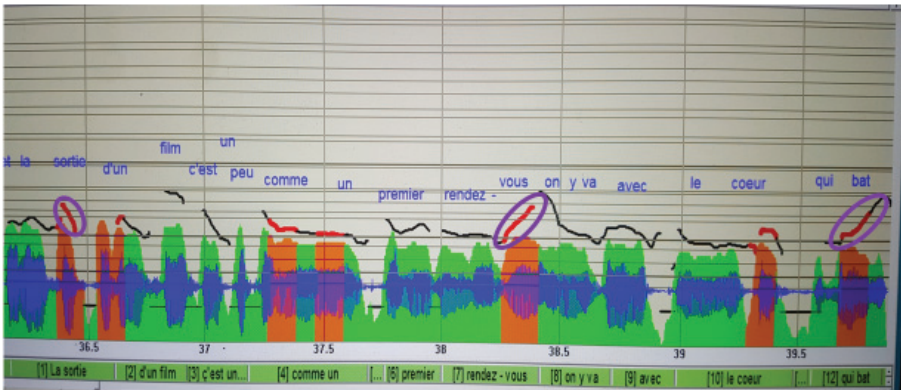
et la sortie d'un film c'est un peu comme un premier rendez - vous on y va avec le coeur qui bat

36.5 37 37.5 38 38.5 39 39.5

[1] La sortie | [2] d'un film | [3] c'est un... | [4] comme un | [... | [6] premier | [7] rendez - vous | [8] on y va | [9] avec | [10] le coeur | [... | [12] qui bat